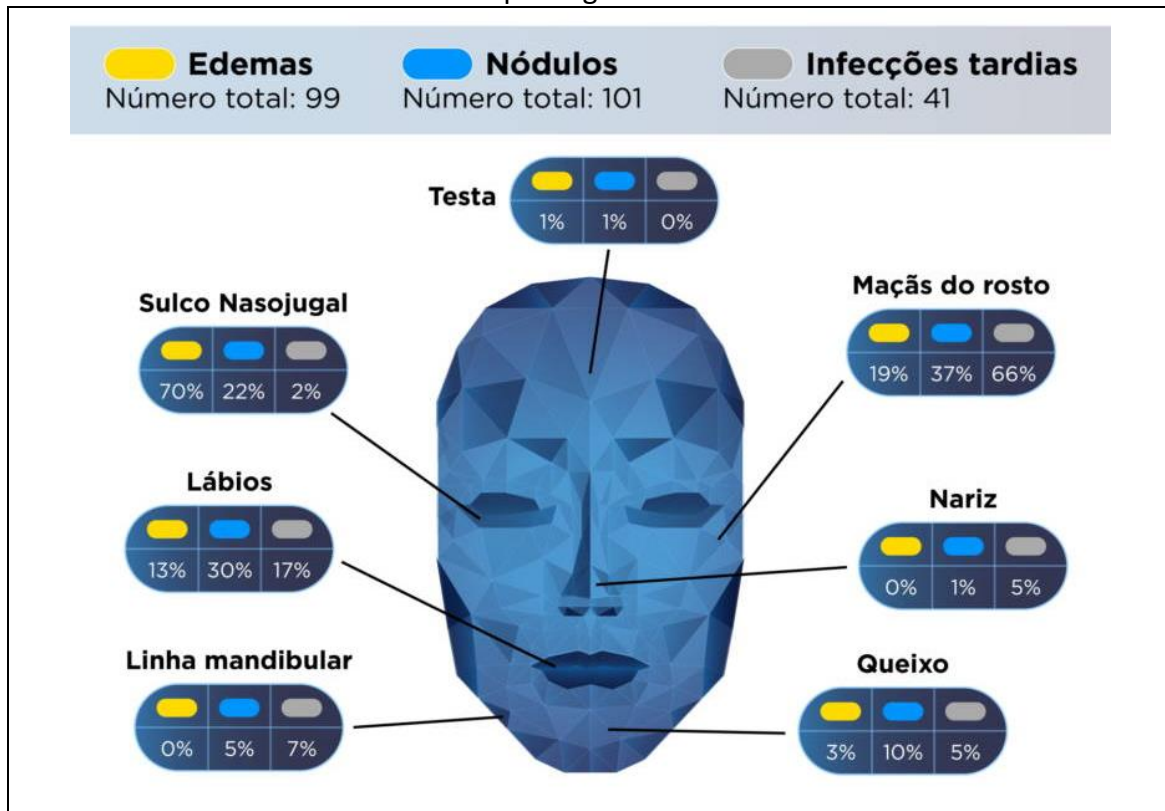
Edemas
Número total: 99

Nódulos
Número total: 101

Infecções tardias
Número total: 41

Testa
| | | |
|---|---|---|
| 1% | 1% | 0% |

Sulco Nasojugal
| | | |
|---|---|---|
| 70% | 22% | 2% |

Maçãs do rosto
| | | |
|---|---|---|
| 19% | 37% | 66% |

Lábios
| | | |
|---|---|---|
| 13% | 30% | 17% |

Nariz
| | | |
|---|---|---|
| 0% | 1% | 5% |

Linha mandibular
| | | |
|---|---|---|
| 0% | 5% | 7% |

Queixo
| | | |
|---|---|---|
| 3% | 10% | 5% |